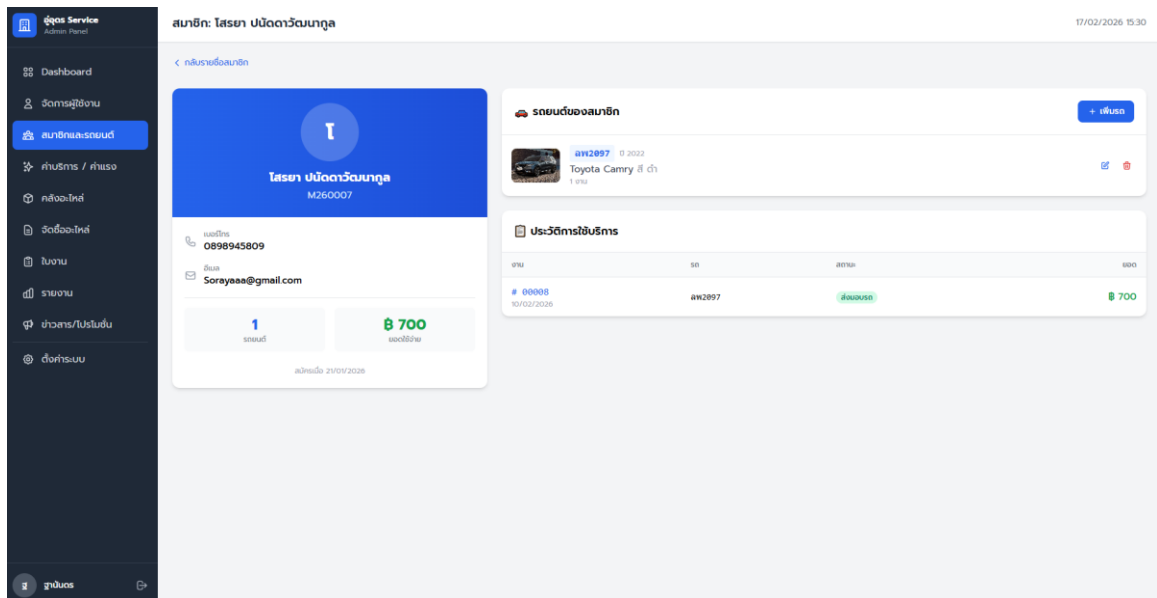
อู่อูอร Service
Admin Panel

Dashboard
จัดการผู้ใช้งาน
สมาชิกและรถยนต์
ค่าบริการ / ค่าแรง
คลังอะไหล่
จัดซื้ออะไหล่
ใบงาน
รายงาน
ข่าวสาร/โปรโมชั่น
ตั้งค่าระบบ

ฐ ฐานันดร

สมาชิก: โสรยา ปนัดดาวัฒนากูล

17/02/2026 15:30

‹ กลับรายชื่อสมาชิก

โ
โสรยา ปนัดดาวัฒนากูล
M260007

เบอร์โทร
0898945809

อีเมล
Sorayaaa@gmail.com

1
รถยนต์

฿ 700
ยอดใช้จ่าย

สมัครเมื่อ 21/01/2026

รถยนต์ของสมาชิก

+ เพิ่มรถ

ลพ2097 ปี 2022
Toyota Camry สี ดำ
1 งาน

ประวัติการใช้บริการ

| งาน | รถ | สถานะ | ยอด |
|---|---|---|---|
| # 00008 10/02/2026 | ลพ2097 | ส่งมอบรถ | ฿ 700 |